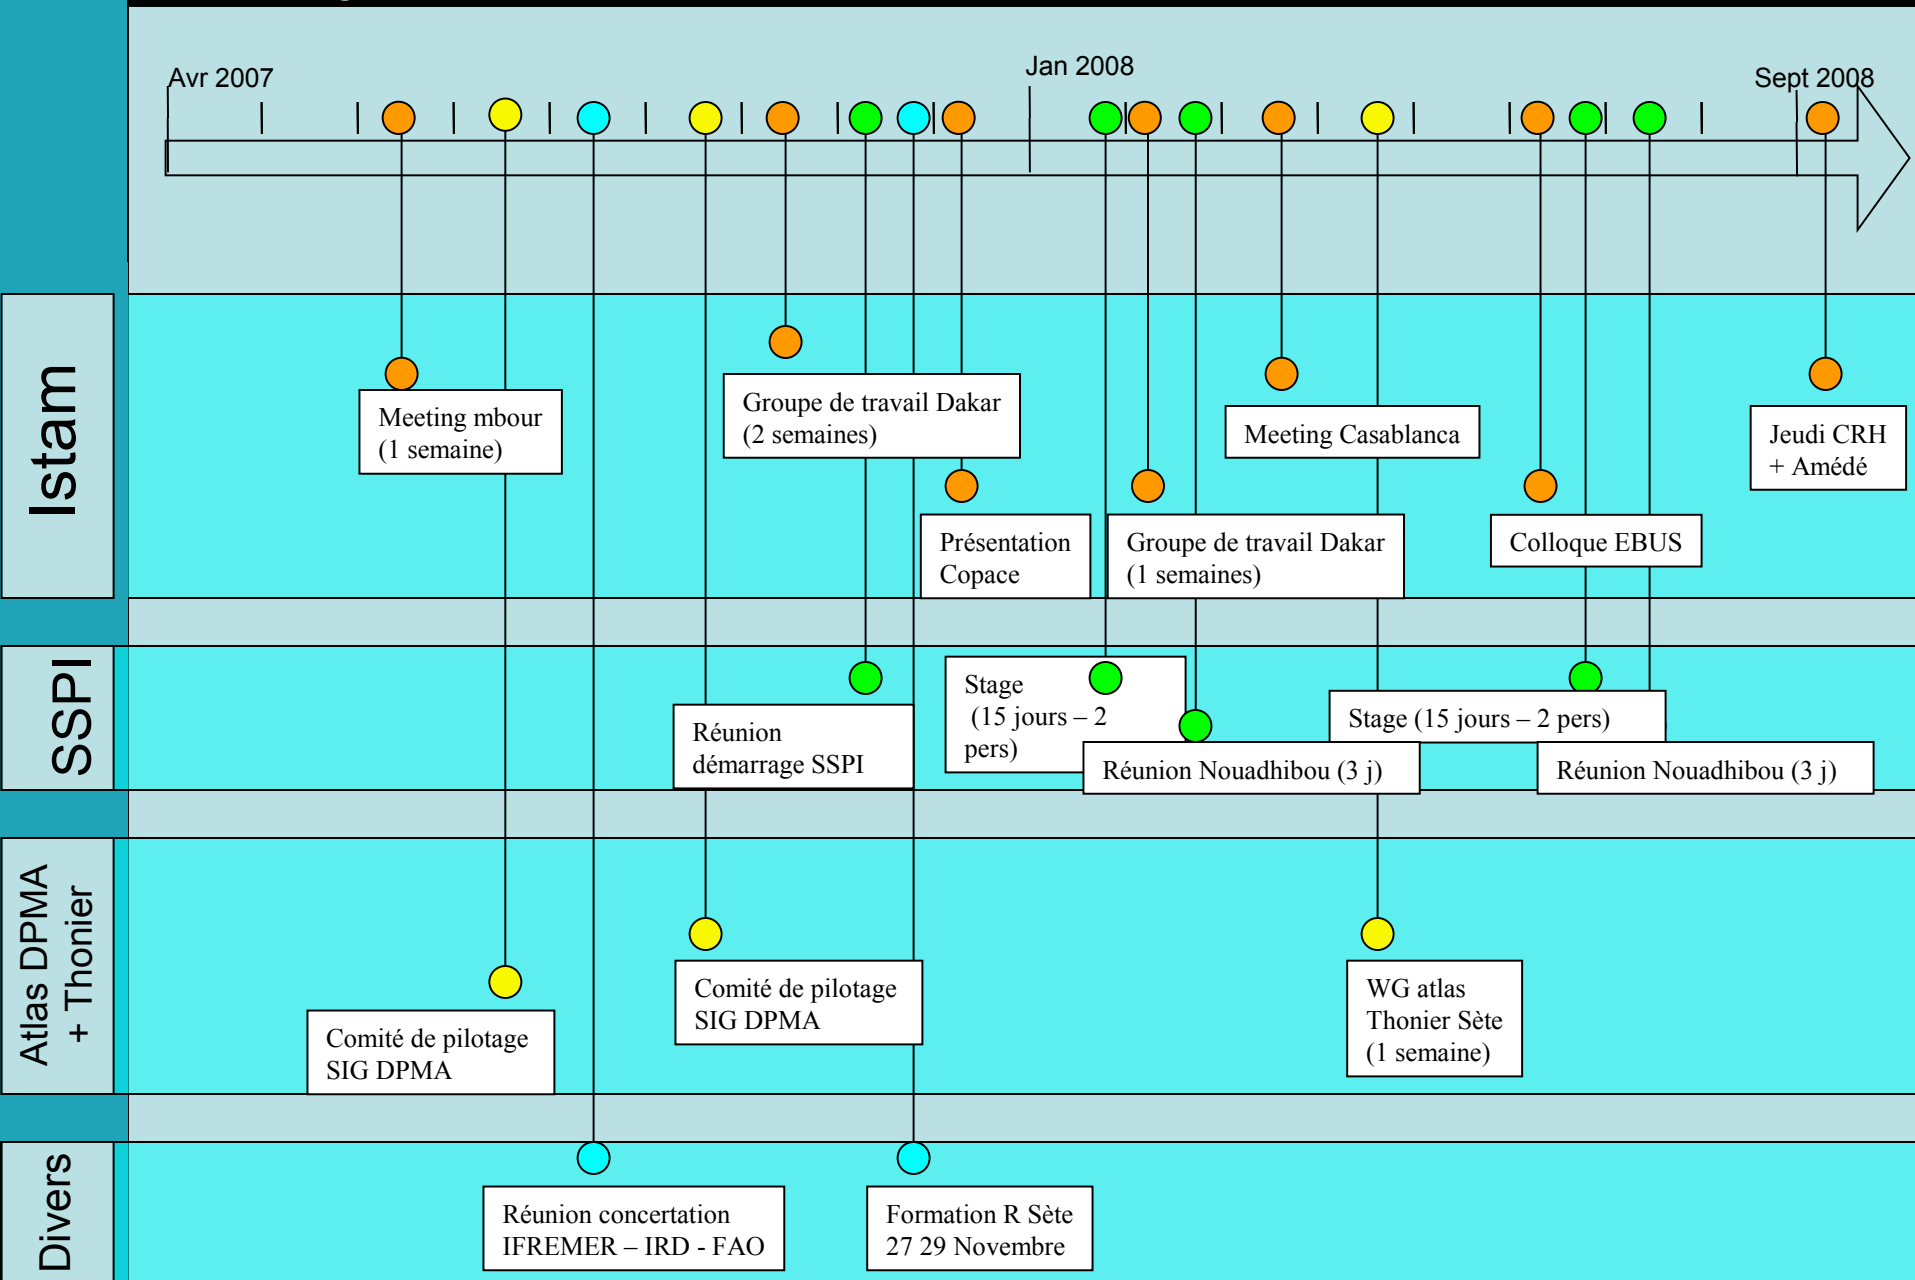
Avr 2007

Jan 2008

Sept 2008

Istam

Meeting mbour (1 semaine)

Groupe de travail Dakar (2 semaines)

Meeting Casablanca

Jeudi CRH + Amédé

Présentation Copace

Groupe de travail Dakar (1 semaines)

Colloque EBUS

SSPI

Stage (15 jours – 2 pers)

Stage (15 jours – 2 pers)

Réunion démarrage SSPI

Réunion Nouadhibou (3 j)

Réunion Nouadhibou (3 j)

Atlas DPMA + Thonier

Comité de pilotage SIG DPMA

Comité de pilotage SIG DPMA

WG atlas Thonier Sète (1 semaine)

Divers

Réunion concertation IFREMER – IRD - FAO

Formation R Sète 27 29 Novembre